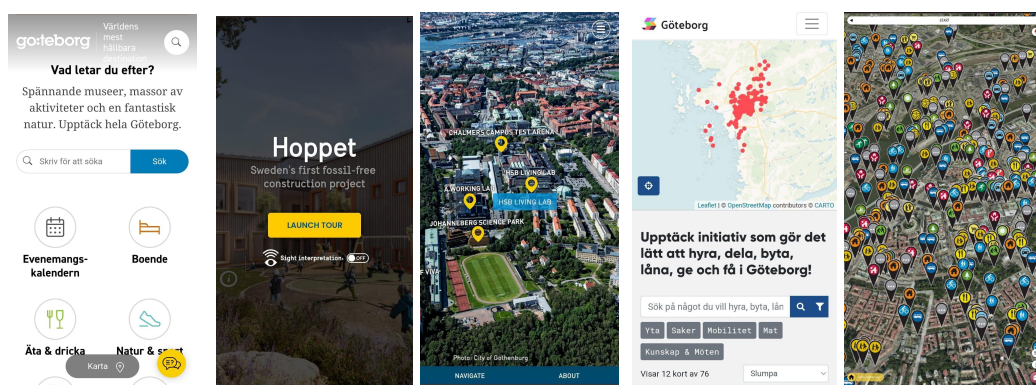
göteborg

Världens mest hållbara

Vad letar du efter?

Spännande museer, massor av aktiviteter och en fantastisk natur. Upptäck hela Göteborg.

Skriv för att söka

Sök

Evenemangskalendern

Boende

Äta & dricka

Natur & sport

Karta

Hoppet

Sweden's first fossil-free construction project

LAUNCH TOUR

Sight interpretation OFF

CHALMERS CAMPUS TEST ARENA

HSB LIVING LAB

AWORKING LAB

HSB LIVING LAB

JOHANNEBERG SCIENCE PARK

Photo: City of Gothenburg

NAVIGATE

ABOUT

Göteborg

Leaflet | © OpenStreetMap contributors © CARTO

Upptäck initiativ som gör det lätt att hyra, dela, byta, låna, ge och få i Göteborg!

Sök på något du vill hyra, byta, lån

Yta

Saker

Mobilitet

Mat

Kunskap & Möten

Visar 12 kort av 76

Slumpa

START